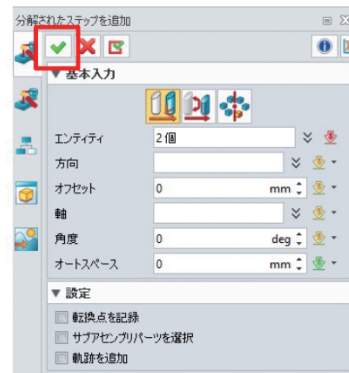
分解されたステップを追加

▼ 基本入力

| | |
|---|---|
| エンティティ | 2個 |
| 方向 | |
| オフセット | 0 mm |
| 軸 | |
| 角度 | 0 deg |
| オートスペース | 0 mm |

▼ 設定

転換点を記録
サブアセンブリパーツを選択
軌跡を追加